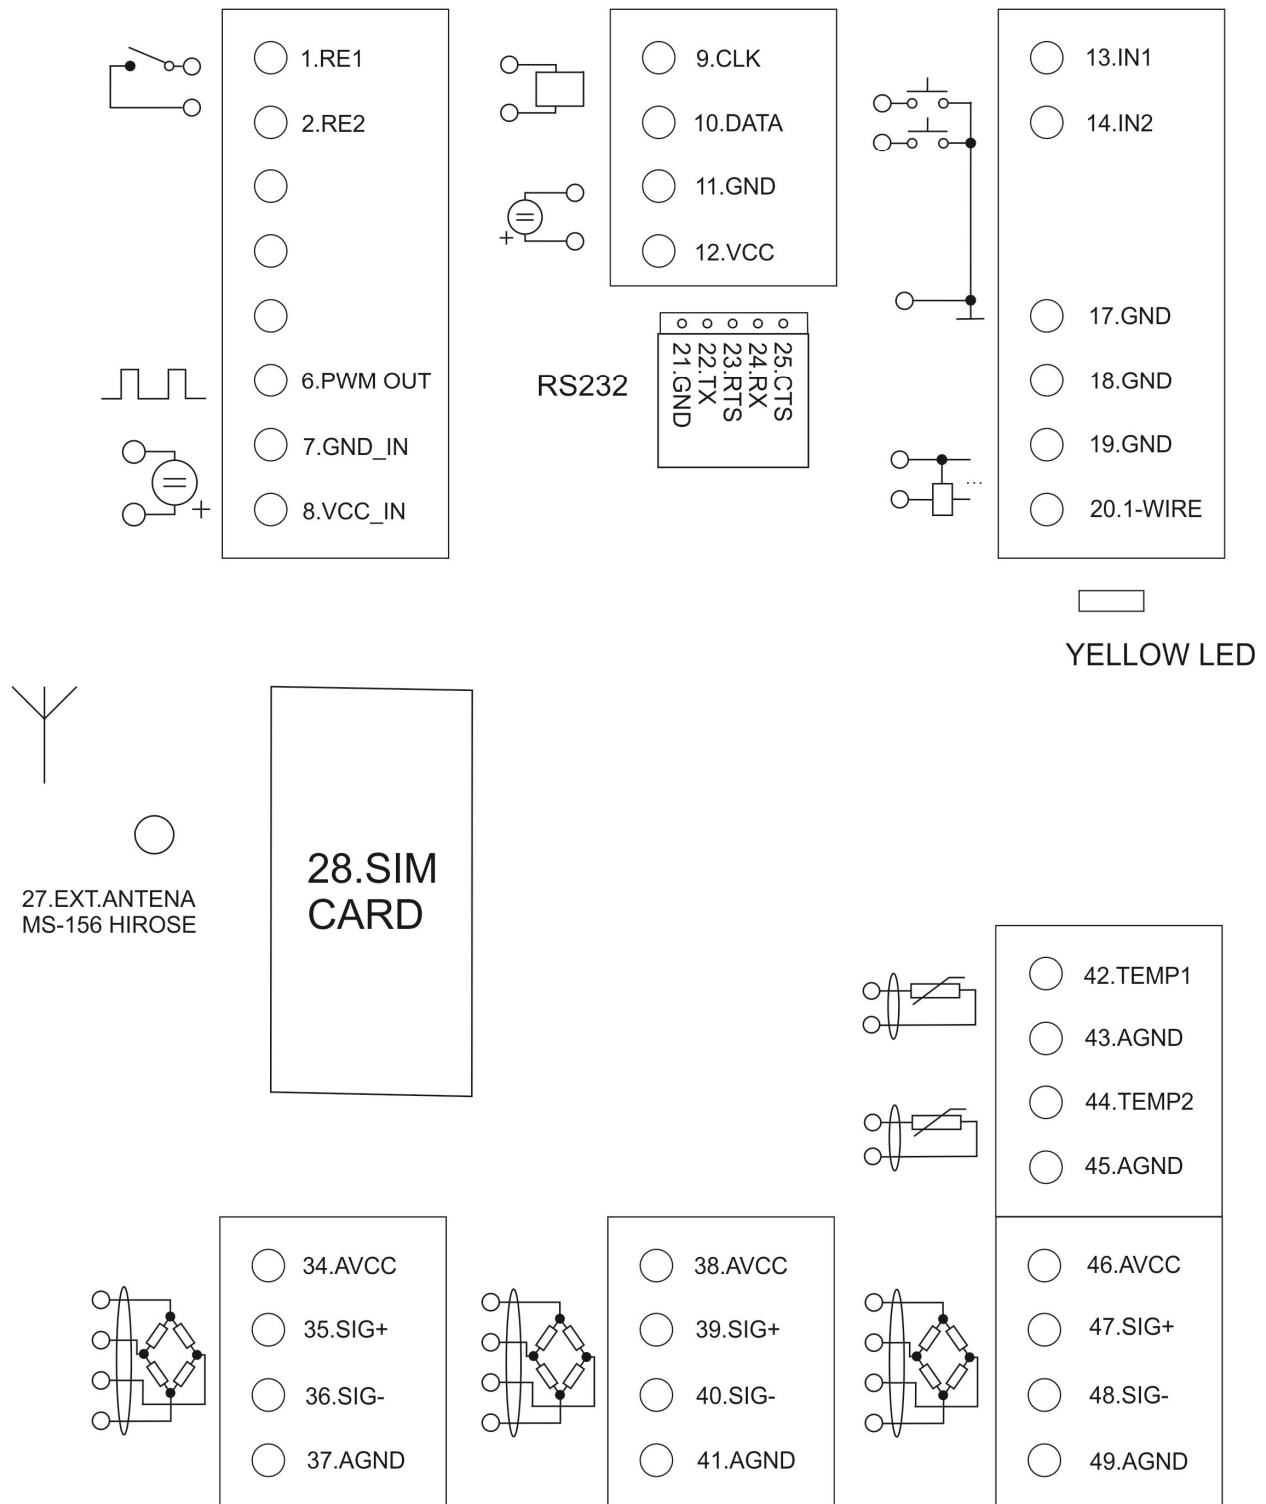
1.RE1
2.RE2
6.PWM OUT
7.GND_IN
8.VCC_IN

9.CLK
10.DATA
11.GND
12.VCC

RS232
25.CTS
24.RX
23.RTS
22.TX
21.GND

13.IN1
14.IN2
17.GND
18.GND
19.GND
20.1-WIRE

YELLOW LED

27.EXT.ANTENA
MS-156 HIROSE

28.SIM CARD

42.TEMP1
43.AGND
44.TEMP2
45.AGND

34.AVCC
35.SIG+
36.SIG-
37.AGND

38.AVCC
39.SIG+
40.SIG-
41.AGND

46.AVCC
47.SIG+
48.SIG-
49.AGND